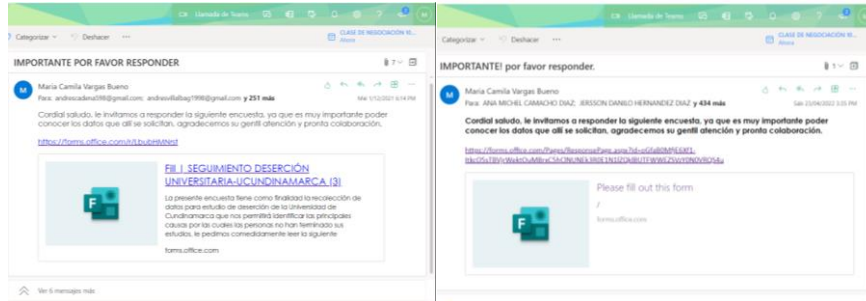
Llamada de Teams

Categorizar Deshacer ···

CLASE DE NEGOCIACIÓN IN... Ahora

IMPORTANTE POR FAVOR RESPONDER

7

M María Camila Vargas Bueno

Para: andrescadena598@gmail.com; andresvillabag1998@gmail.com; y 251 más

Mié 1/12/2021 6:14 PM

Cordial saludo, le invitamos a responder la siguiente encuesta, ya que es muy importante poder conocer los datos que allí se solicitan, agradecemos su gentil atención y pronta colaboración.

https://forms.office.com/r/LbubHMNst

FII | SEGUIMIENTO DESERCIÓN UNIVERSITARIA-UCUNDINAMARCA (3)

La presente encuesta tiene como finalidad la recolección de datos para estudio de deserción de la Universidad de Cundinamarca que nos permitirá identificar las principales causas por las cuales las personas no han terminado sus estudios, le pedimos comedidamente leer la siguiente

forms.office.com

Ver 6 mensajes más

Categorizar Deshacer ···

CLASE DE NEGOCIACIÓN IN... Ahora

IMPORTANTE! por favor responder.

1

M María Camila Vargas Bueno

Para: ANA MICHEL CAMACHO DIAZ; JERSSON DANILO HERNANDEZ DIAZ; y 434 más

Sáb 23/04/2022 3:05 PM

Cordial saludo, le invitamos a responder la siguiente encuesta, ya que es muy importante poder conocer los datos que allí se solicitan, agradecemos su gentil atención y pronta colaboración.

https://forms.office.com/Pages/ResponsePage.aspx?id=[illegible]

Please fill out this form

/

forms.office.com